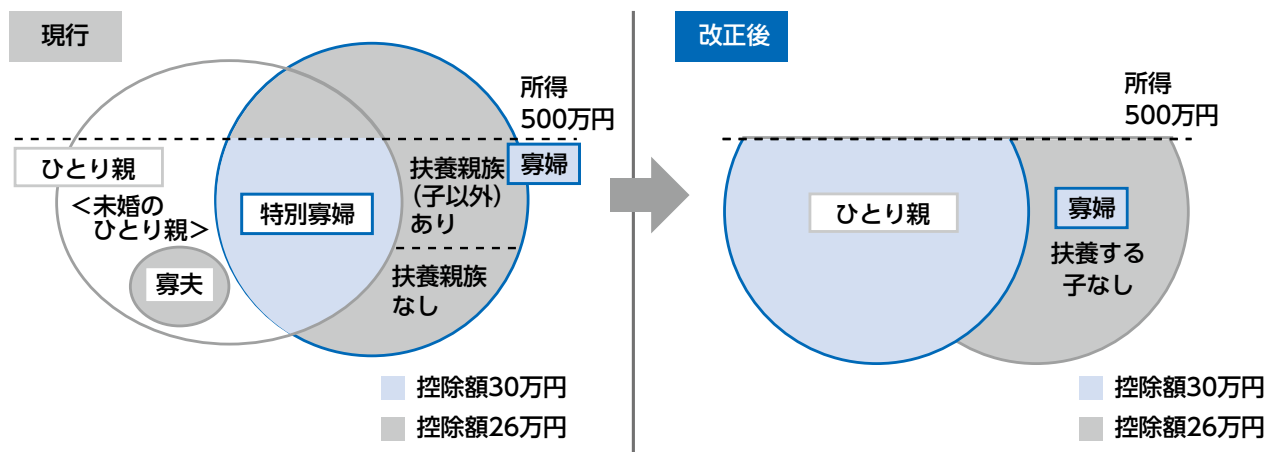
現行

所得
500万円

ひとり親

<未婚の
ひとり親>

特別寡婦

扶養親族
(子以外)
あり

寡婦

寡夫

扶養親族
なし

控除額30万円
控除額26万円

改正後

所得
500万円

ひとり親

寡婦

扶養する
子なし

控除額30万円
控除額26万円